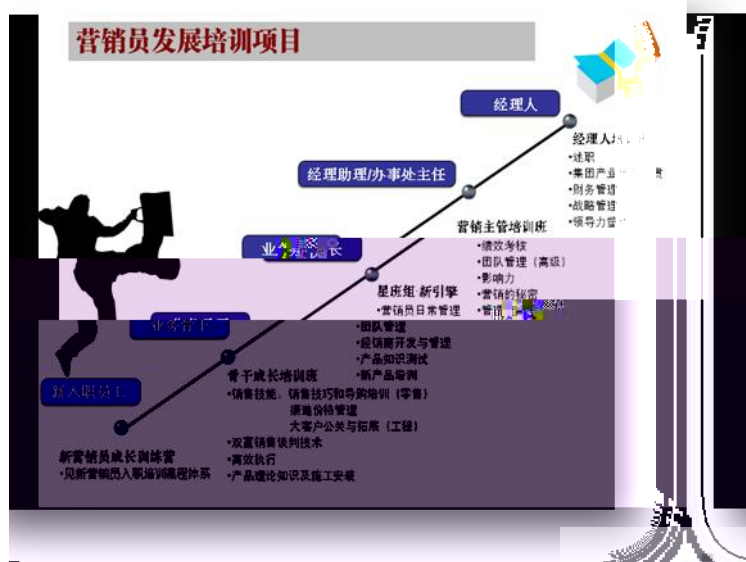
营销员发展培训项目

经理人

经理人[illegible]
•述职
•集团产业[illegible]
•财务管理
•战略管理
•领导力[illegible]

经理助理/办事处主任

营销主管培训班
•绩效考核
•团队管理（高级）
•影响力
•营销的秘密
•管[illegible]

业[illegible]长

星座组·新引擎
•营销员日常管理
•团队管理
•经销商开发与管理
•产品知识测试
•新产品培训

业务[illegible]

骨干成长培训班
•销售技能：销售技巧和导购培训（零售）
渠道价格管理
大客户公关与拓展（工程）
•双赢销售谈判技术
•高效执行
•产品理论知识及施工安装

新入职员工

新营销员成长训练营
•见新营销员入职培训流程体系